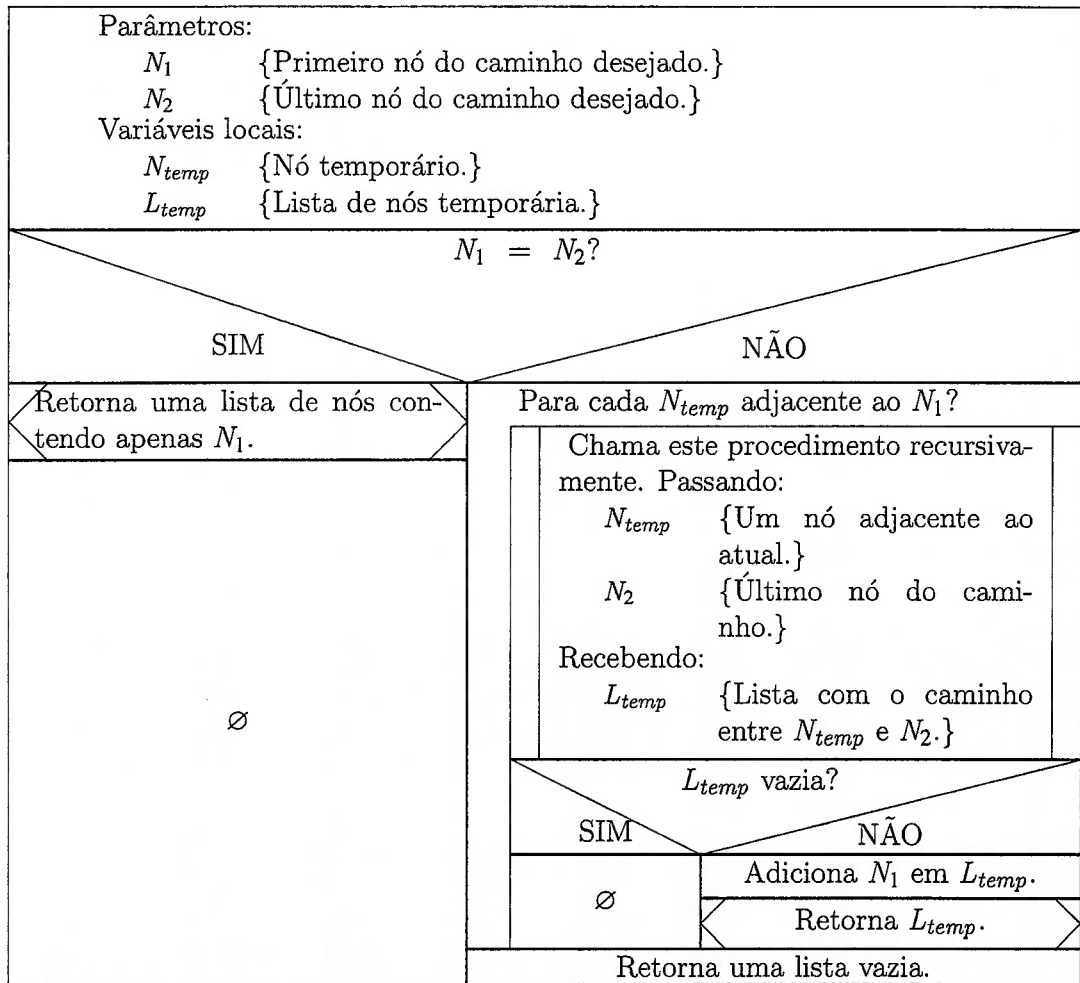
Parâmetros:
$N_1$ {Primeiro nó do caminho desejado.}
$N_2$ {Último nó do caminho desejado.}
Variáveis locais:
$N_{temp}$ {Nó temporário.}
$L_{temp}$ {Lista de nós temporária.}

$N_1 = N_2$?

SIM

NÃO

Retorna uma lista de nós contendo apenas $N_1$.

$\varnothing$

Para cada $N_{temp}$ adjacente ao $N_1$?

Chama este procedimento recursivamente. Passando:
$N_{temp}$ {Um nó adjacente ao atual.}
$N_2$ {Último nó do caminho.}
Recebendo:
$L_{temp}$ {Lista com o caminho entre $N_{temp}$ e $N_2$.}

$L_{temp}$ vazia?

SIM

NÃO

$\varnothing$

Adiciona $N_1$ em $L_{temp}$.

Retorna $L_{temp}$.

Retorna uma lista vazia.